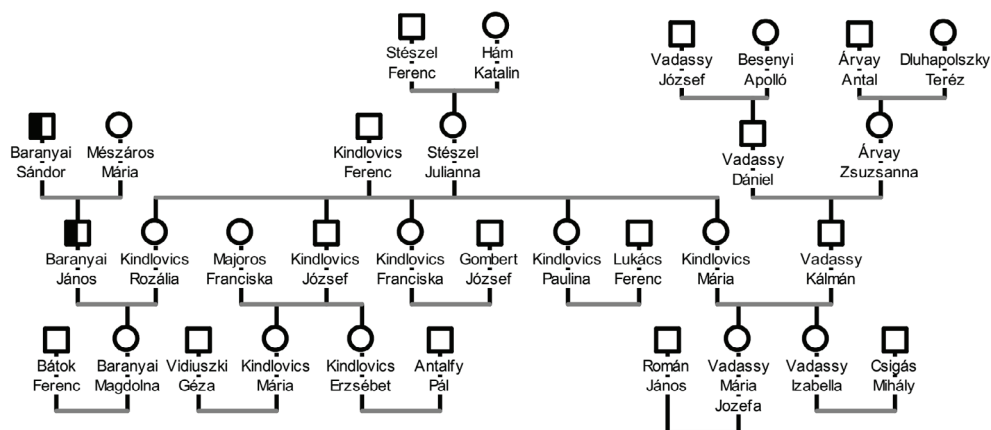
Stészel Ferenc
Hám Katalin
Vadassy József
Besenyi Apolló
Árvay Antal
Dluhapolszky Teréz
Baranyai Sándor
Mészáros Mária
Kindlovics Ferenc
Stészel Julianna
Vadassy Dániel
Árvay Zsuzsanna
Baranyai János
Kindlovics Rozália
Majoros Franciska
Kindlovics József
Kindlovics Franciska
Gombert József
Kindlovics Paulina
Lukács Ferenc
Kindlovics Mária
Vadassy Kálmán
Bátok Ferenc
Baranyai Magdolna
Vidiuszki Géza
Kindlovics Mária
Kindlovics Erzsébet
Antalfy Pál
Román János
Vadassy Mária Jozefa
Vadassy Izabella
Csigás Mihály